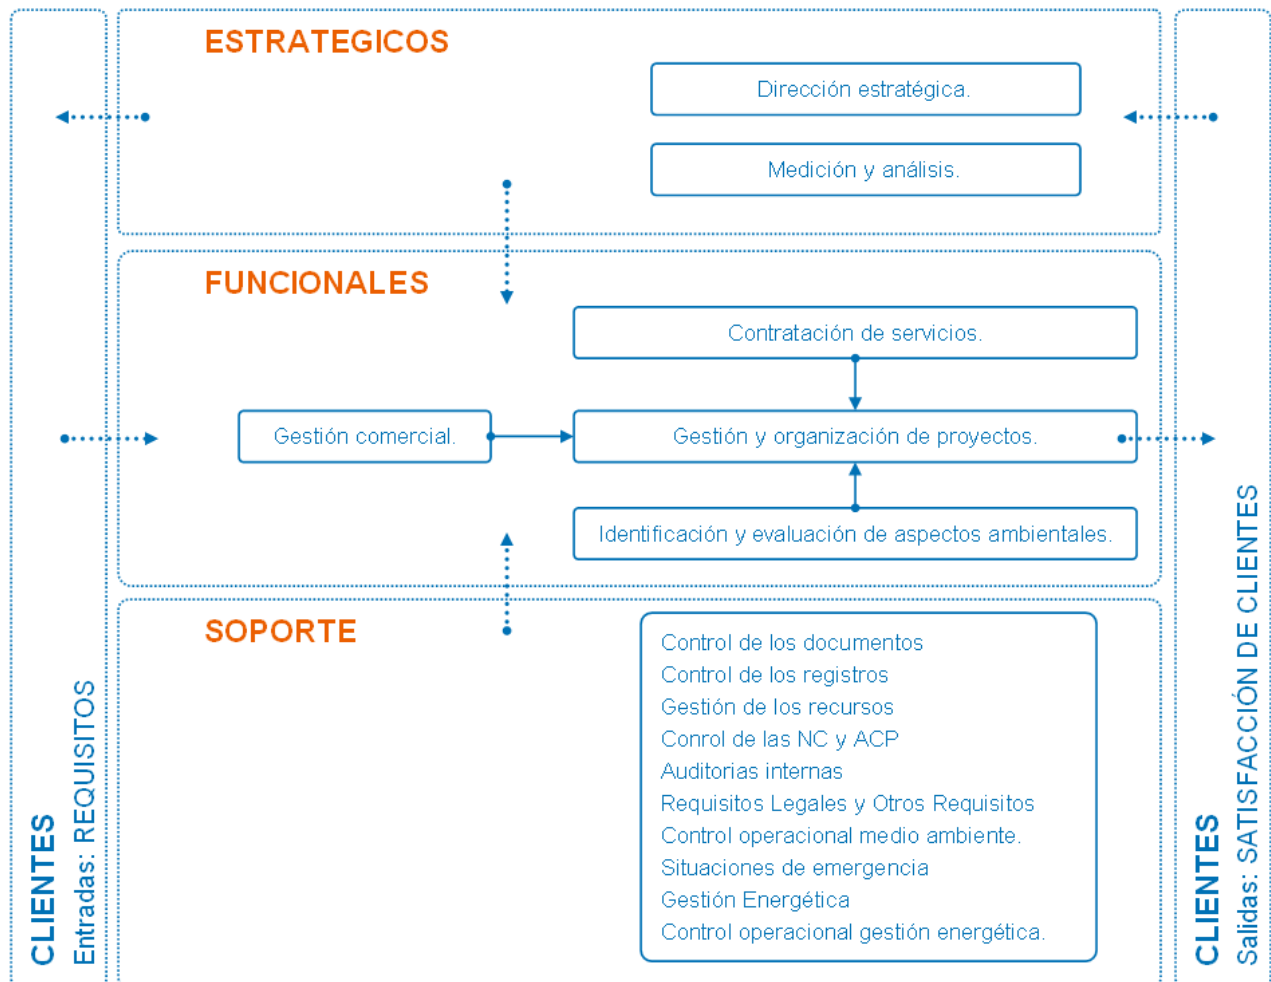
CLIENTES
Entradas: REQUISITOS

ESTRATEGICOS

Dirección estratégica.

Medición y análisis.

FUNCIONALES

Contratación de servicios.

Gestión comercial.

Gestión y organización de proyectos.

Identificación y evaluación de aspectos ambientales.

SOPORTE

Control de los documentos
Control de los registros
Gestión de los recursos
Conrol de las NC y ACP
Auditorias internas
Requisitos Legales y Otros Requisitos
Control operacional medio ambiente.
Situaciones de emergencia
Gestión Energética
Control operacional gestión energética.

CLIENTES
Salidas: SATISFACCIÓN DE CLIENTES